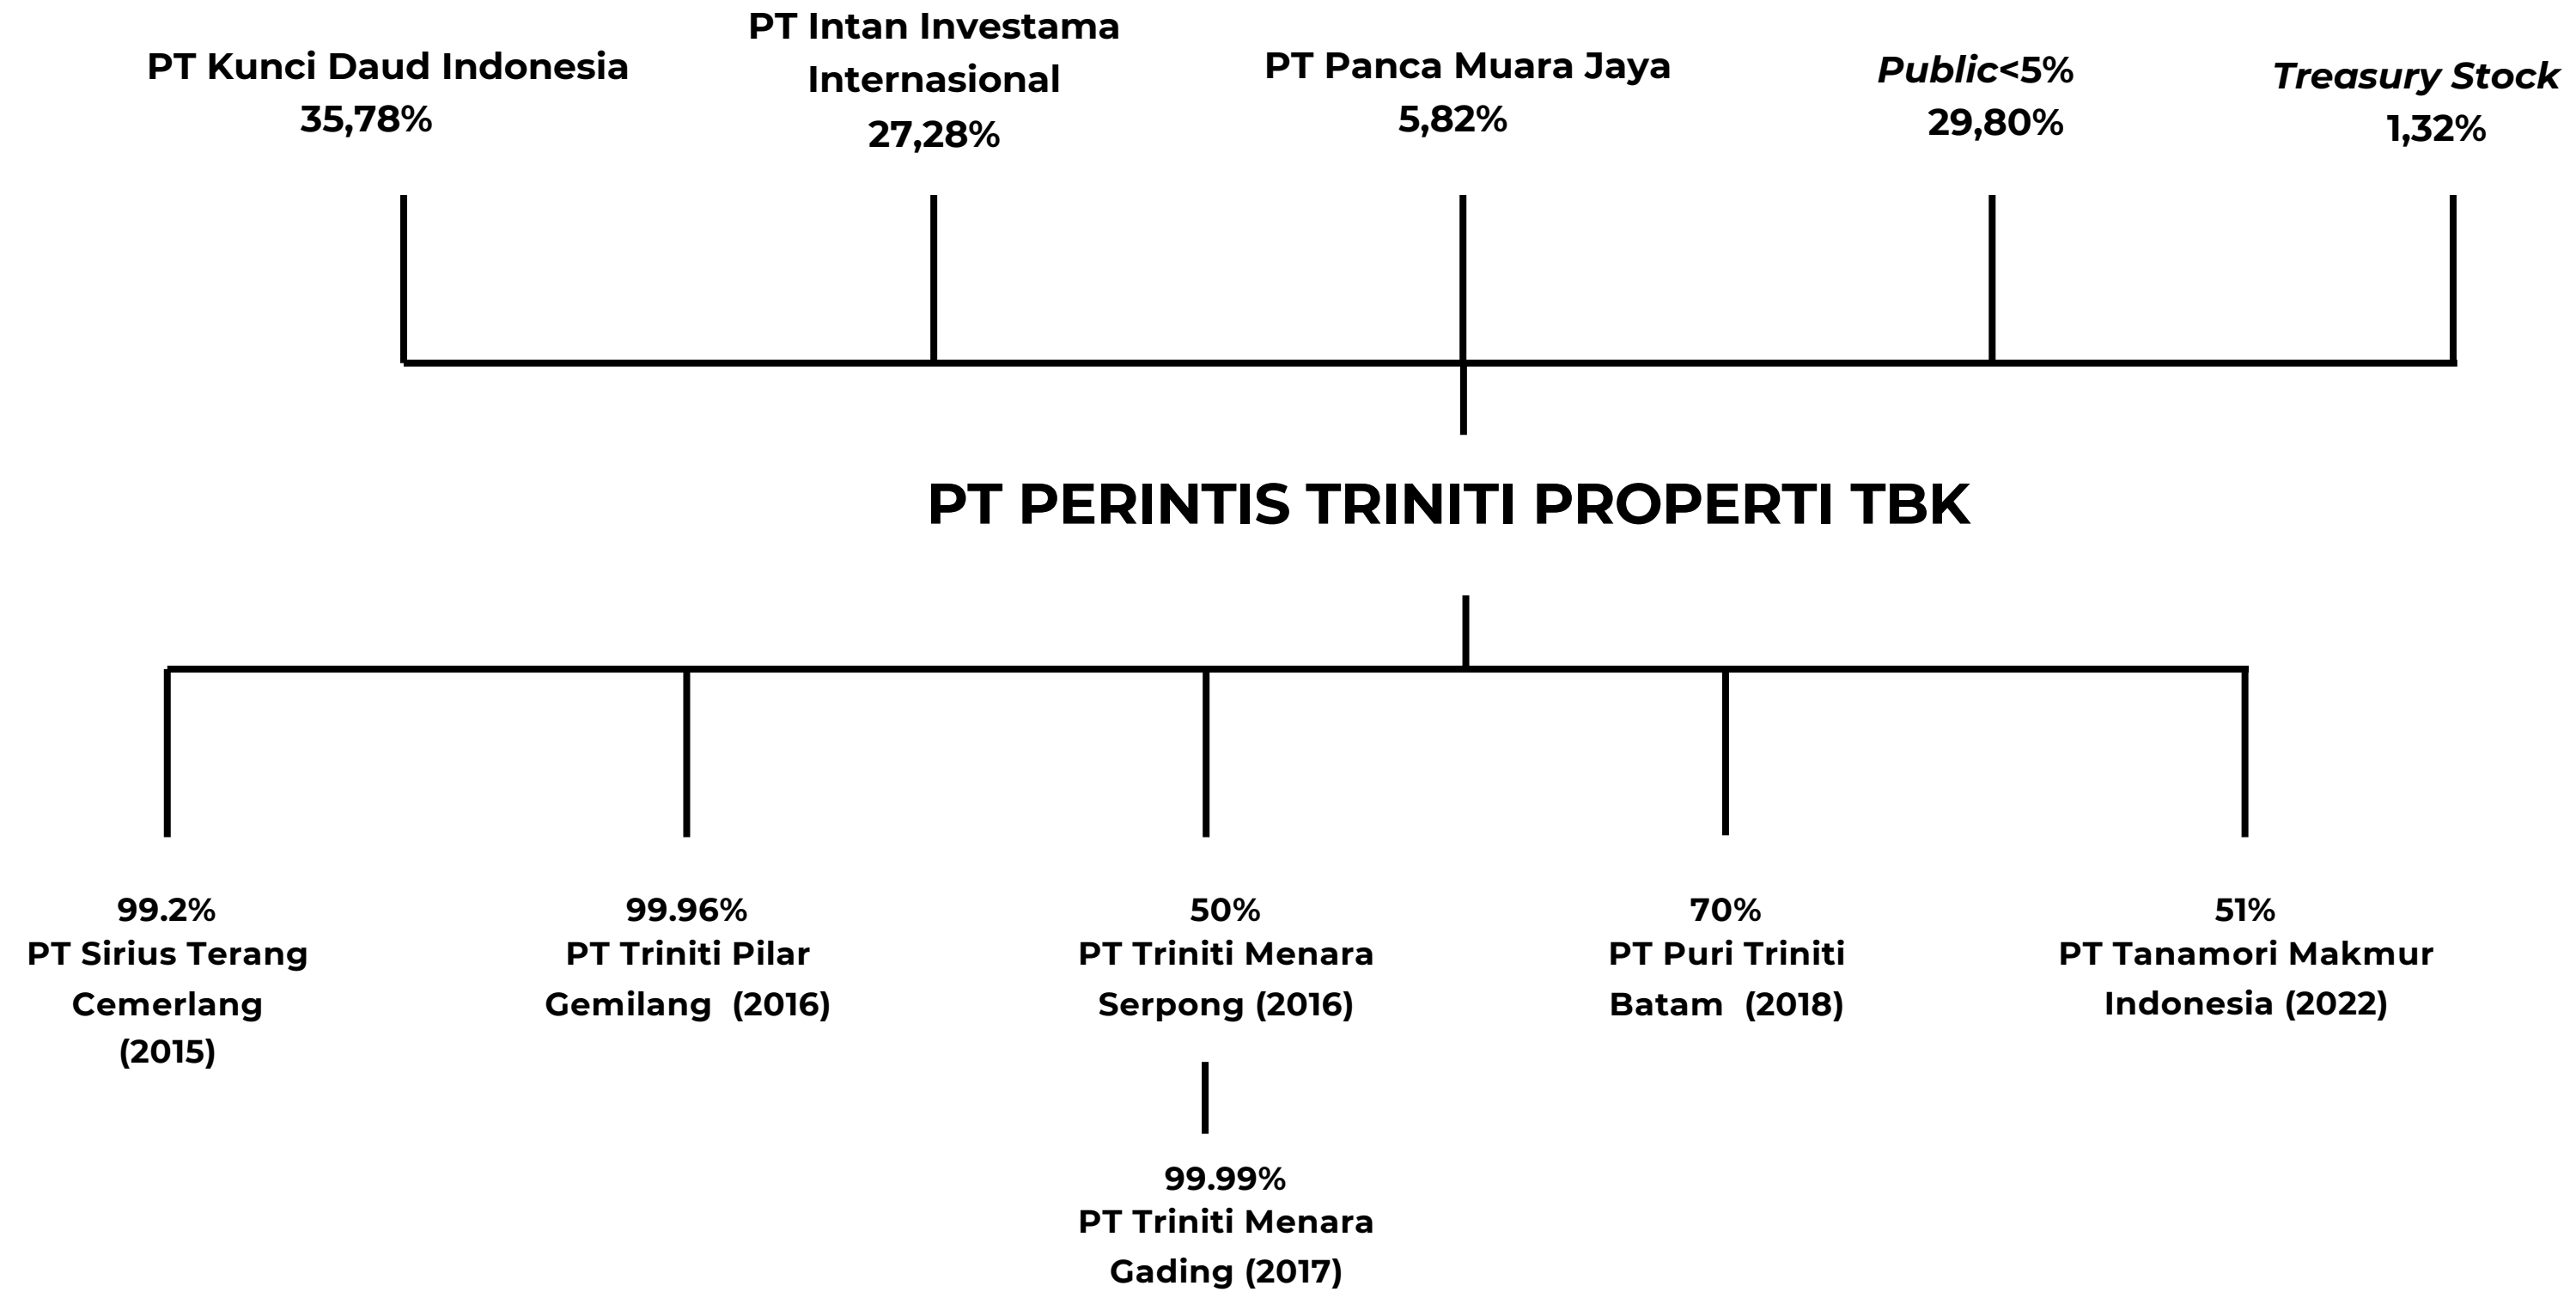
PT Kunci Daud Indonesia
35,78%

PT Intan Investama Internasional
27,28%

PT Panca Muara Jaya
5,82%

Public<5%
29,80%

Treasury Stock
1,32%

PT PERINTIS TRINITI PROPERTI TBK

99.2%
PT Sirius Terang Cemerlang (2015)

99.96%
PT Triniti Pilar Gemilang (2016)

50%
PT Triniti Menara Serpong (2016)

99.99%
PT Triniti Menara Gading (2017)

70%
PT Puri Triniti Batam (2018)

51%
PT Tanamori Makmur Indonesia (2022)